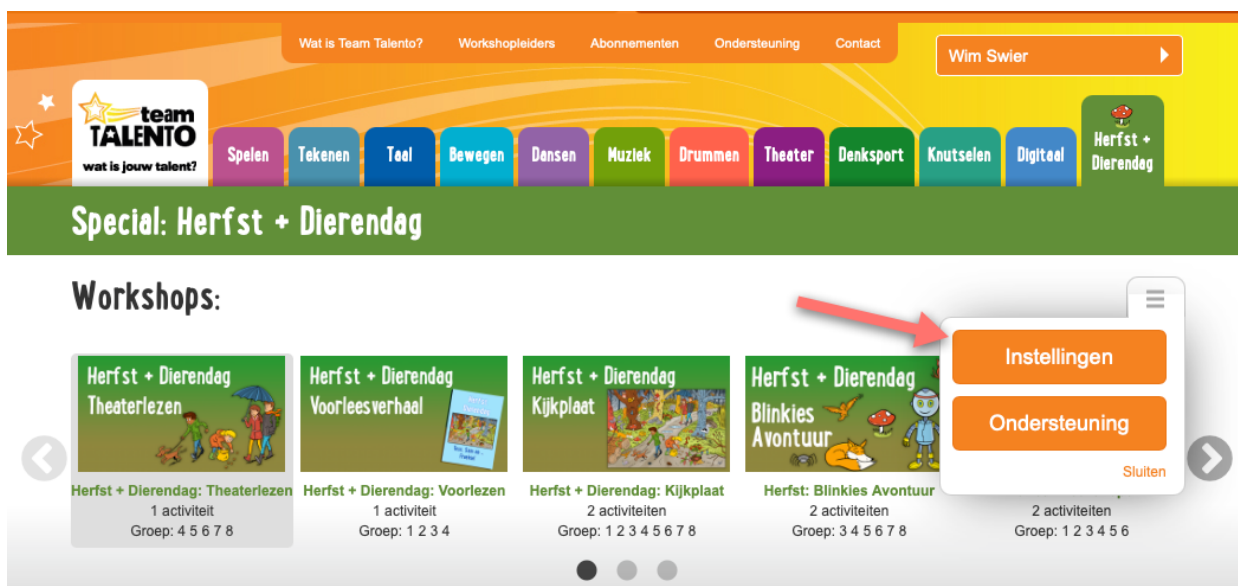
Wat is Team Talento? Workshopleiders Abonnementen Ondersteuning Contact

Wim Swier

team TALENTO wat is jouw talent?

Spelen Tekenen Taal Bewegen Dansen Muziek Drummen Theater Denksport Knutselen Digitaal Herfst + Dierendag

Special: Herfst + Dierendag

Workshops:

Instellingen

Ondersteuning

Sluiten

Herfst + Dierendag Theaterlezen
Herfst + Dierendag: Theaterlezen
1 activiteit
Groep: 4 5 6 7 8

Herfst + Dierendag Voorleesverhaal
Herfst + Dierendag: Voorlezen
1 activiteit
Groep: 1 2 3 4

Herfst + Dierendag Kijkplaat
Herfst + Dierendag: Kijkplaat
2 activiteiten
Groep: 1 2 3 4 5 6 7 8

Herfst + Dierendag Blinkies Avontuur
Herfst: Blinkies Avontuur
2 activiteiten
Groep: 3 4 5 6 7 8

2 activiteiten
Groep: 1 2 3 4 5 6